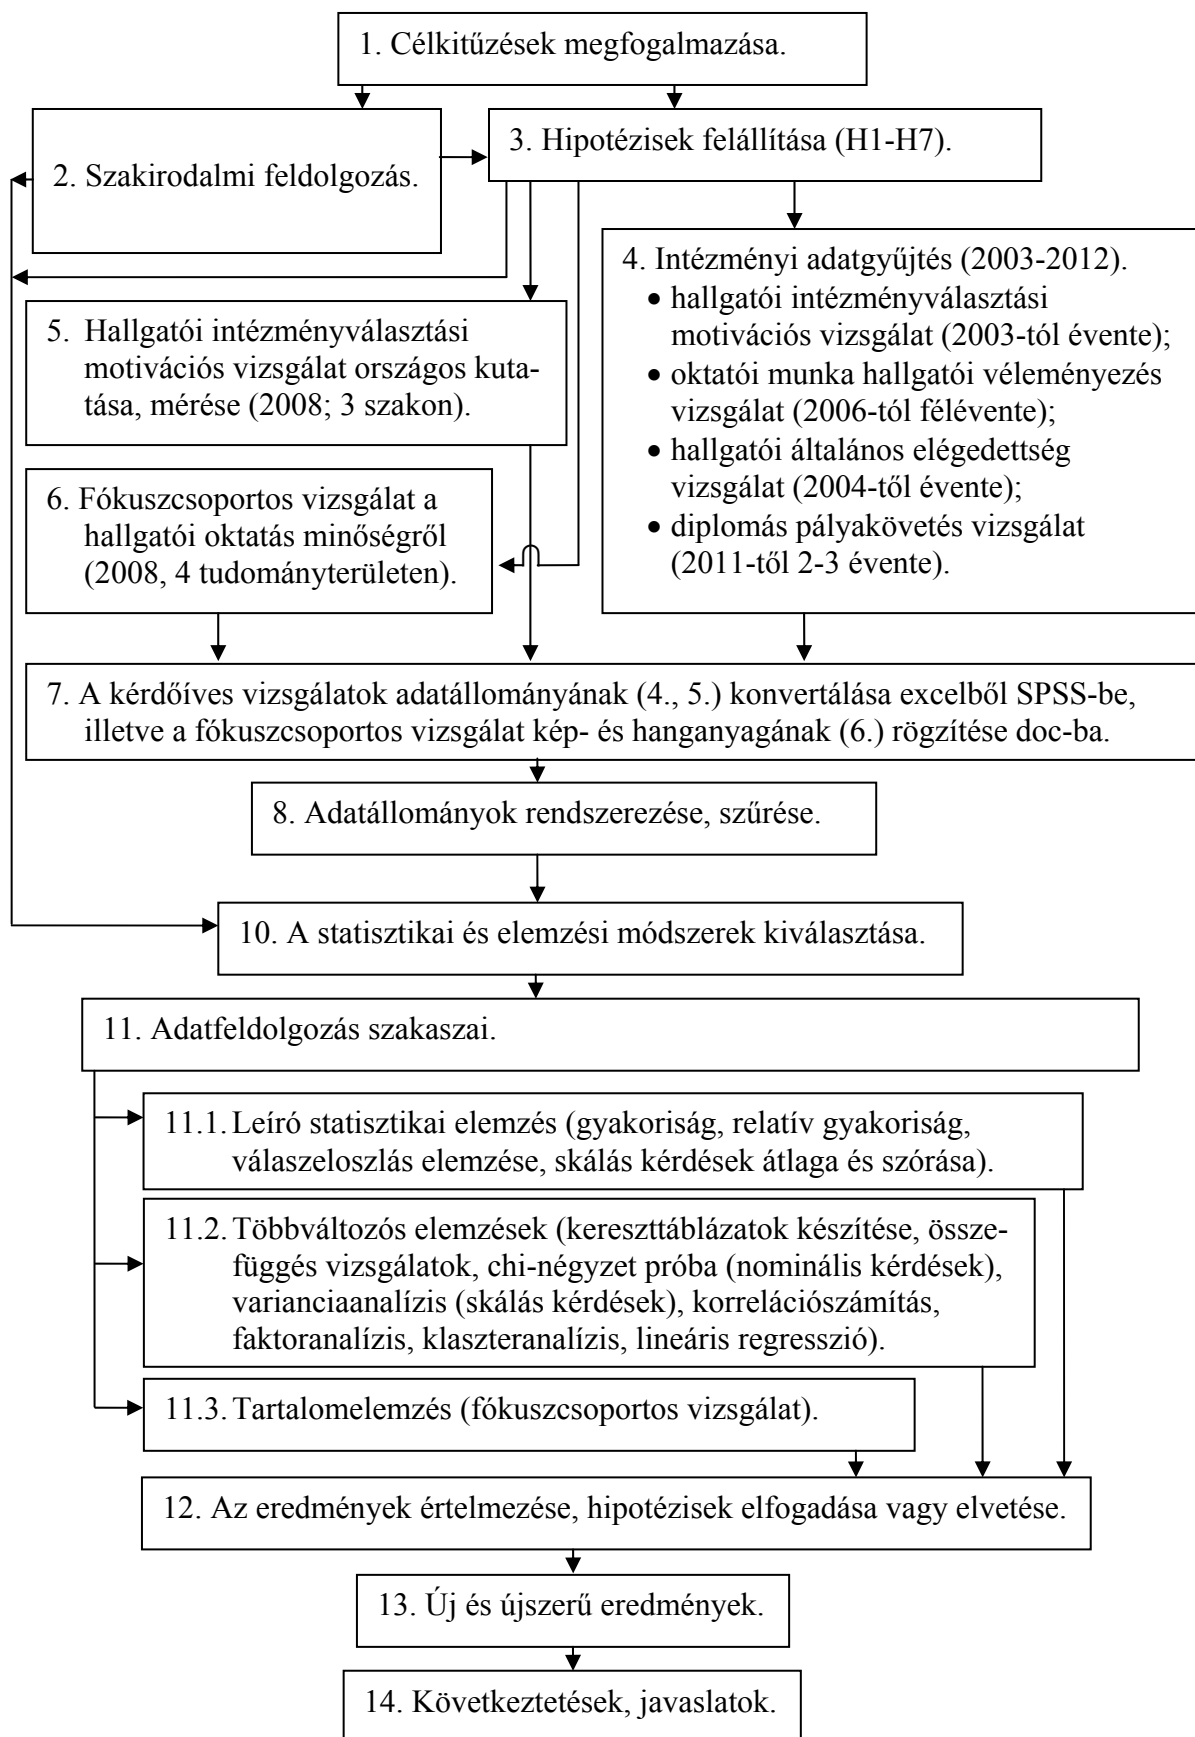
1. Célkitűzések megfogalmazása.

2. Szakirodalmi feldolgozás.

3. Hipotézisek felállítása (H1-H7).

4. Intézményi adatgyűjtés (2003-2012).
- hallgatói intézményválasztási motivációs vizsgálat (2003-tól évente);
- oktatói munka hallgatói véleményezés vizsgálat (2006-tól félévente);
- hallgatói általános elégedettség vizsgálat (2004-től évente);
- diplomás pályakövetés vizsgálat (2011-től 2-3 évente).

5. Hallgatói intézményválasztási motivációs vizsgálat országos kutatása, mérése (2008; 3 szakon).

6. Fókuszcsoportos vizsgálat a hallgatói oktatás minőségről (2008, 4 tudományterületen).

7. A kérdőíves vizsgálatok adatállományának (4., 5.) konvertálása excelből SPSS-be, illetve a fókuszcsoportos vizsgálat kép- és hanganyagának (6.) rögzítése doc-ba.

8. Adatállományok rendszerezése, szűrése.

10. A statisztikai és elemzési módszerek kiválasztása.

11. Adatfeldolgozás szakaszai.

11.1. Leíró statisztikai elemzés (gyakoriság, relatív gyakoriság, válaszeloszlás elemzése, skálás kérdések átlaga és szórása).

11.2. Többváltozós elemzések (kereszttáblázatok készítése, összefüggés vizsgálatok, chi-négyzet próba (nominális kérdések), varianciaanalízis (skálás kérdések), korrelációszámítás, faktoranalízis, klaszteranalízis, lineáris regresszió).

11.3. Tartalomelemzés (fókuszcsoportos vizsgálat).

12. Az eredmények értelmezése, hipotézisek elfogadása vagy elvetése.

13. Új és újszerű eredmények.

14. Következtetések, javaslatok.